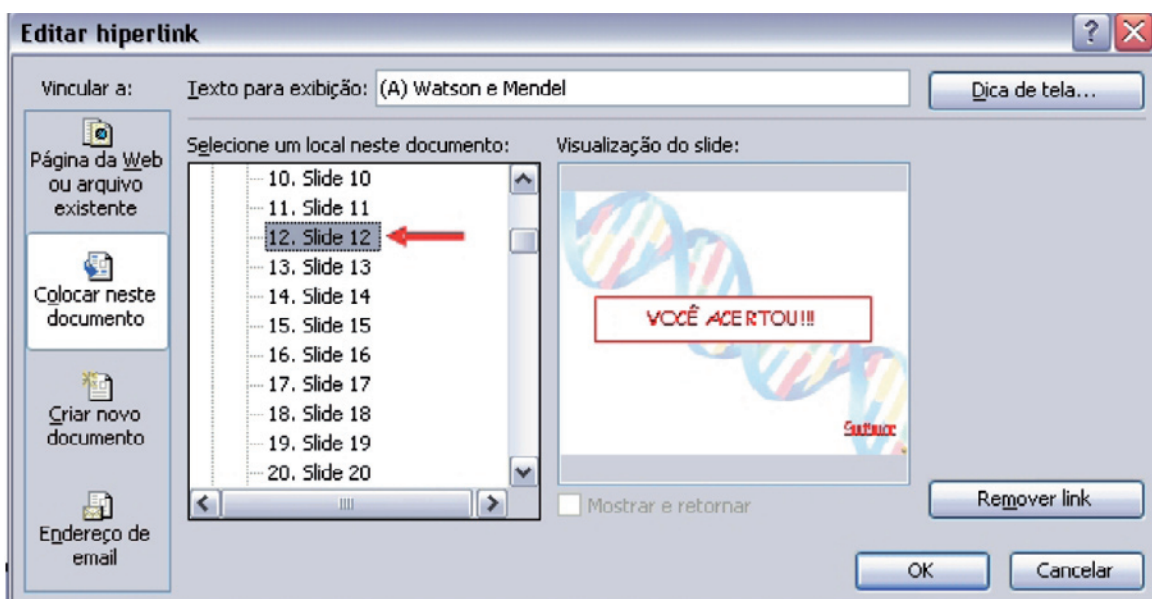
Editar hiperlink

Vincular a:

Página da Web ou arquivo existente

Colocar neste documento

Criar novo documento

Endereço de email

Texto para exibição: (A) Watson e Mendel

Dica de tela...

Selecione um local neste documento:

10. Slide 10
11. Slide 11
12. Slide 12
13. Slide 13
14. Slide 14
15. Slide 15
16. Slide 16
17. Slide 17
18. Slide 18
19. Slide 19
20. Slide 20

Visualização do slide:

VOCÊ ACERTOU!!!

Mostrar e retornar

Remover link

OK

Cancelar